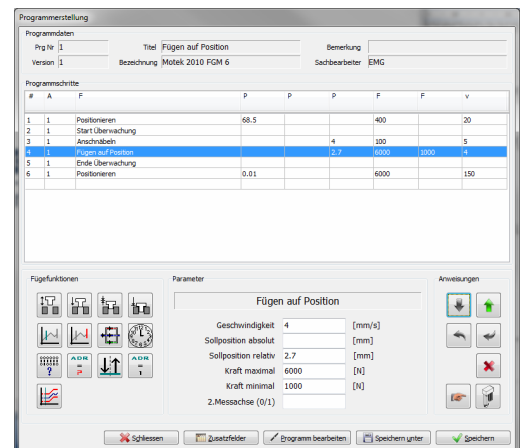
Programmerstellung

Programmdaten

Prg Nr 1
Titel Fügen auf Position
Bemerkung
Version 1
Bezeichnung Motek 2010 FGM 6
Sachbearbeiter EMG

Programmschritte

| # | A | F | P | P | P | F | F | v |
|---|---|---|---|---|---|---|---|---|
| 1 | 1 | Positionieren | 68.5 | | | 400 | | 20 |
| 2 | 1 | Start Überwachung | | | | | | |
| 3 | 1 | Anschnäbeln | | | 4 | 100 | | 5 |
| 4 | 1 | Fügen auf Position | | | 2.7 | 6000 | 1000 | 4 |
| 5 | 1 | Ende Überwachung | | | | | | |
| 6 | 1 | Positionieren | 0.01 | | | 6000 | | 150 |

Fügefunktionen

ADR
ADR
ADR

Parameter

Fügen auf Position

Geschwindigkeit 4 [mm/s]
Sollposition absolut [mm]
Sollposition relativ 2.7 [mm]
Kraft maximal 6000 [N]
Kraft minimal 1000 [N]
2.Messachse (0/1)

Anweisungen

Schliessen
Zusatzfelder
Programm bearbeiten
Speichern unter
Speichern